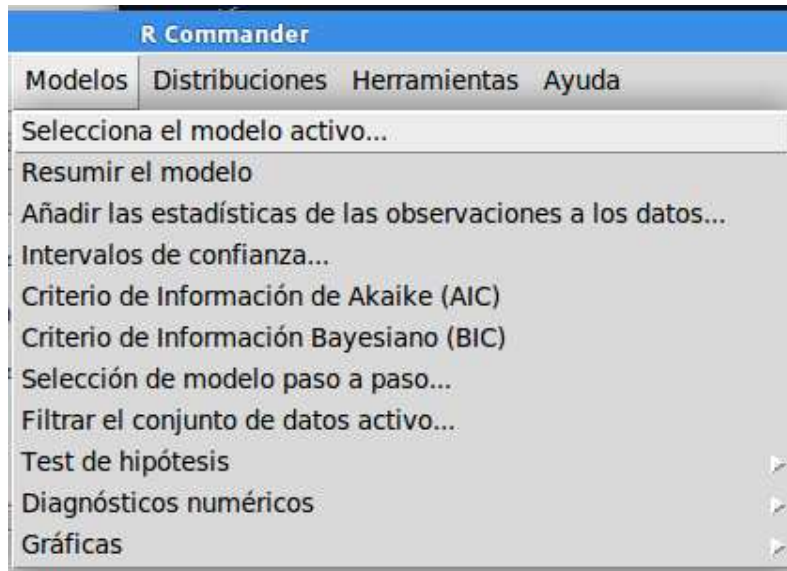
R Commander

Modelos Distribuciones Herramientas Ayuda

Selecciona el modelo activo...
Resumir el modelo
Añadir las estadísticas de las observaciones a los datos...
Intervalos de confianza...
Criterio de Información de Akaike (AIC)
Criterio de Información Bayesiano (BIC)
Selección de modelo paso a paso...
Filtrar el conjunto de datos activo...
Test de hipótesis
Diagnósticos numéricos
Gráficas